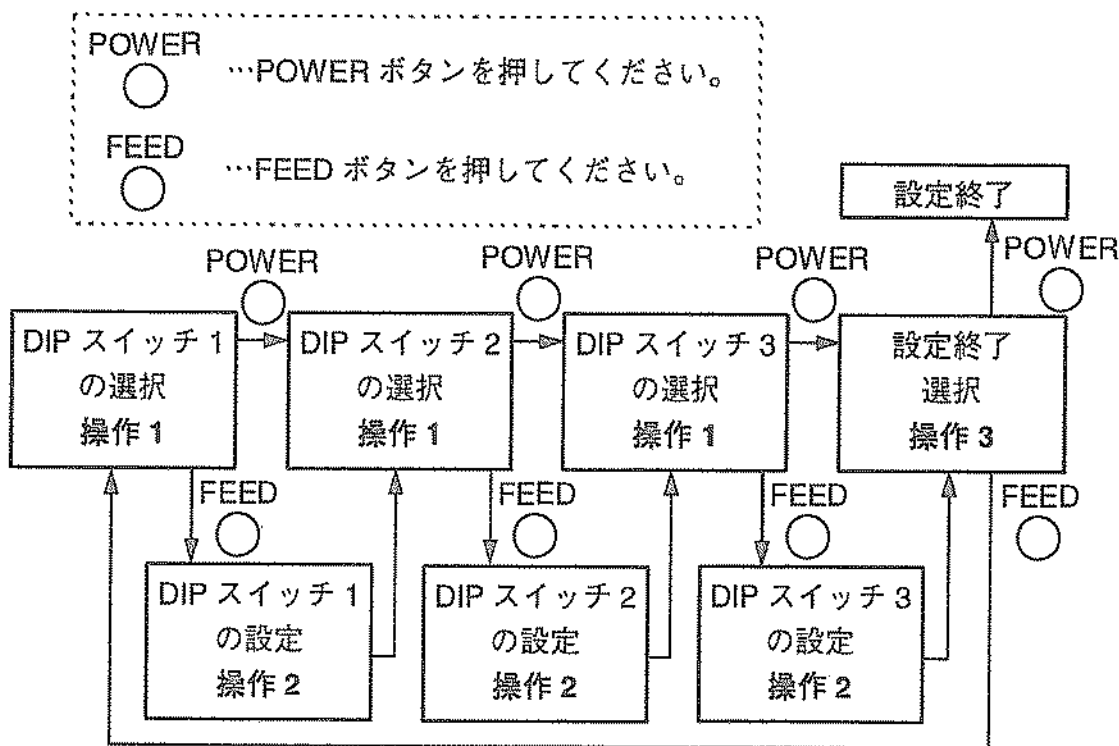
POWER …POWER ボタンを押してください。

FEED …FEED ボタンを押してください。

設定終了

POWER

POWER

POWER

POWER

DIP スイッチ 1 の選択 操作 1

DIP スイッチ 2 の選択 操作 1

DIP スイッチ 3 の選択 操作 1

設定終了 選択 操作 3

FEED

FEED

FEED

FEED

DIP スイッチ 1 の設定 操作 2

DIP スイッチ 2 の設定 操作 2

DIP スイッチ 3 の設定 操作 2